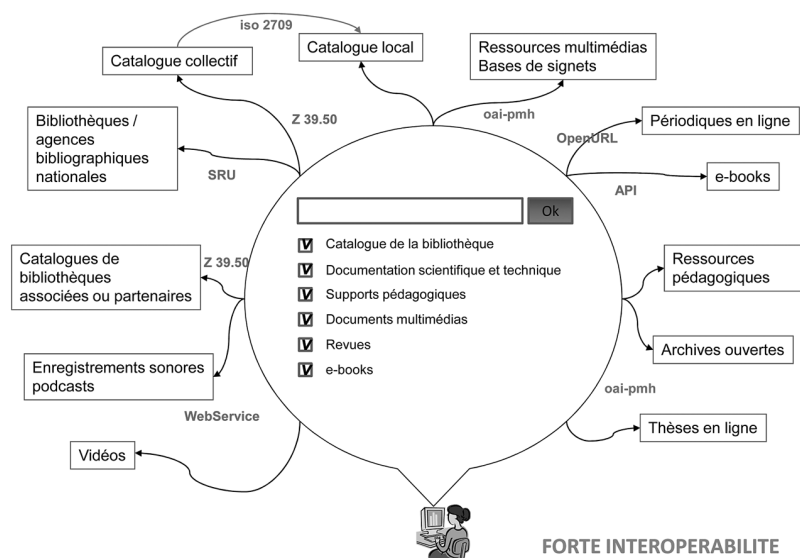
iso 2709

Catalogue collectif

Catalogue local

Ressources multimédias
Bases de signets

oai-pmh

Bibliothèques / agences bibliographiques nationales

Z 39.50

SRU

OpenURL

Périodiques en ligne

API

e-books

Ok

V Catalogue de la bibliothèque
V Documentation scientifique et technique
V Supports pédagogiques
V Documents multimédias
V Revues
V e-books

Catalogues de bibliothèques associées ou partenaires

Z 39.50

Ressources pédagogiques

Archives ouvertes

Enregistrements sonores podcasts

oai-pmh

WebService

Thèses en ligne

Vidéos

FORTE INTEROPERABILITE